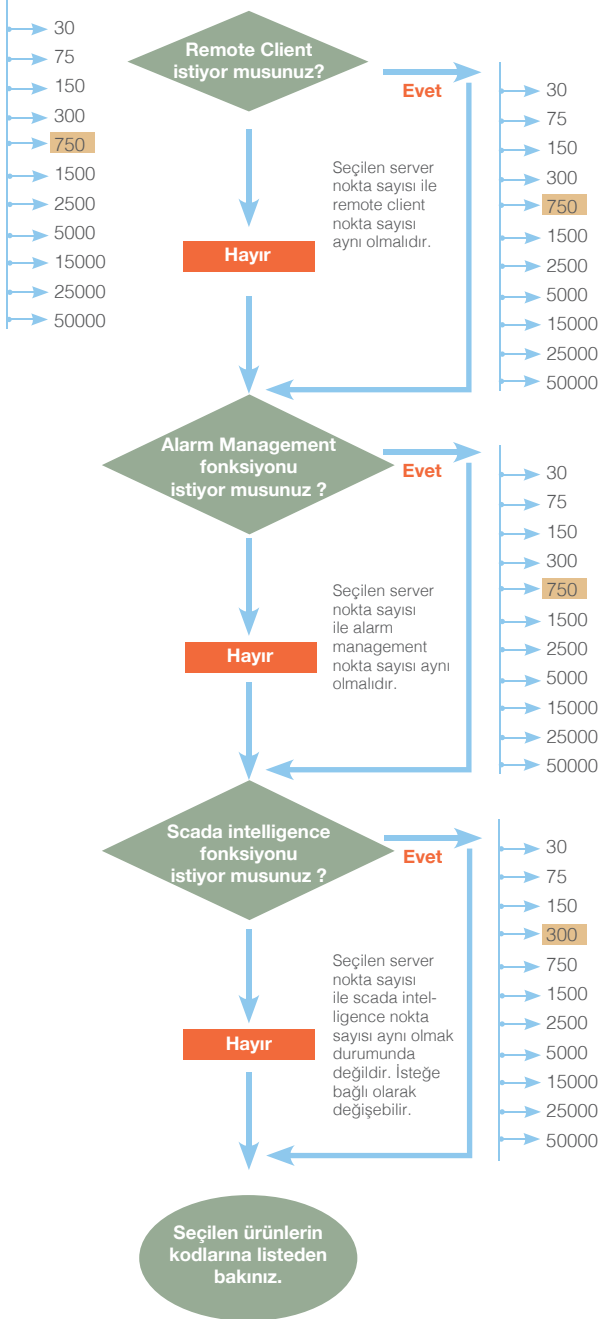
30
75
150
300
750
1500
2500
5000
15000
25000
50000

Remote Client istiyor musunuz?

Evet

30
75
150
300
750
1500
2500
5000
15000
25000
50000

Seçilen server nokta sayısı ile remote client nokta sayısı aynı olmalıdır.

Hayır

Alarm Management fonksiyonu istiyor musunuz ?

Evet

30
75
150
300
750
1500
2500
5000
15000
25000
50000

Seçilen server nokta sayısı ile alarm management nokta sayısı aynı olmalıdır.

Hayır

Scada intelligence fonksiyonu istiyor musunuz ?

Evet

30
75
150
300
750
1500
2500
5000
15000
25000
50000

Seçilen server nokta sayısı ile scada intelligence nokta sayısı aynı olmak durumunda değildir. İsteğe bağlı olarak değişebilir.

Hayır

Seçilen ürünlerin kodlarına listeden bakınız.